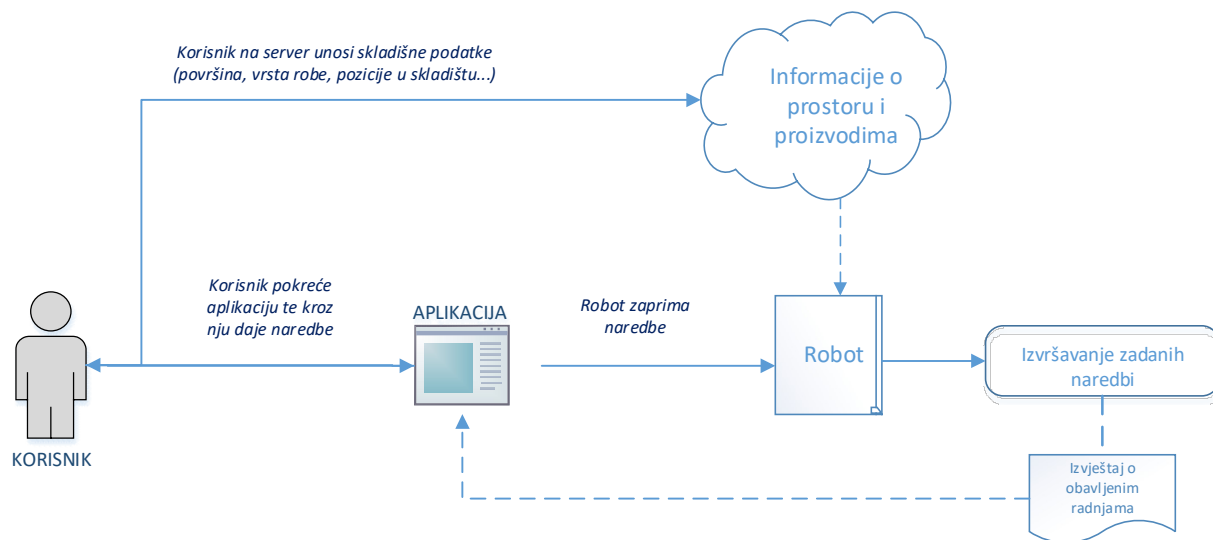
Korisnik na server unosi skladišne podatke (površina, vrsta robe, pozicije u skladištu...)

Informacije o prostoru i proizvodima

Korisnik pokreće aplikaciju te kroz nju daje naredbe

APLIKACIJA

Robot zaprima naredbe

Robot

Izvršavanje zadanih naredbi

Izvještaj o obavljenim radnjama

KORISNIK